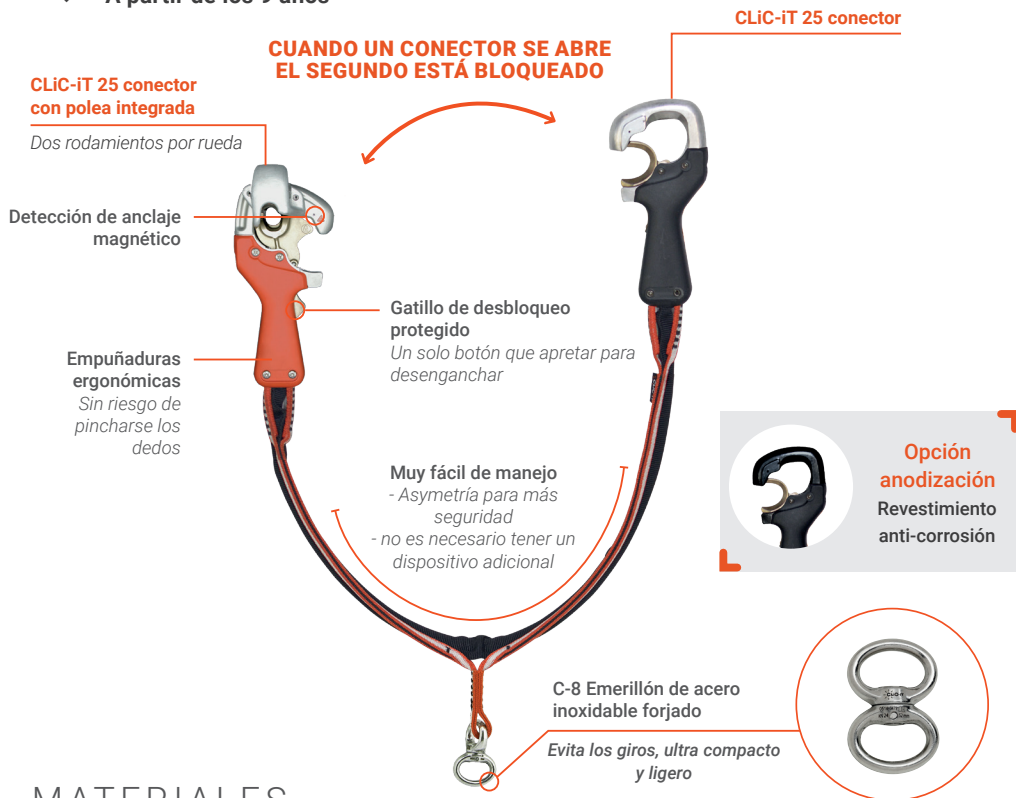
A partir de los 9 años

CLiC-iT 25 conector

CUANDO UN CONECTOR SE ABRE EL SEGUNDO ESTÁ BLOQUEADO

CLiC-iT 25 conector con polea integrada

Dos rodamientos por rueda

Detección de anclaje magnético

Gatillo de desbloqueo protegido
Un solo botón que apretar para desenganchar

Empuñaduras ergonómicas
Sin riesgo de pincharse los dedos

Muy fácil de manejo
- Asymetría para más seguridad
- no es necesario tener un dispositivo adicional

Opción anodización
Revestimiento anti-corrosión

C-8 Emerillón de acero inoxidable forjado

Evita los giros, ultra compacto y ligero

MATERIALES